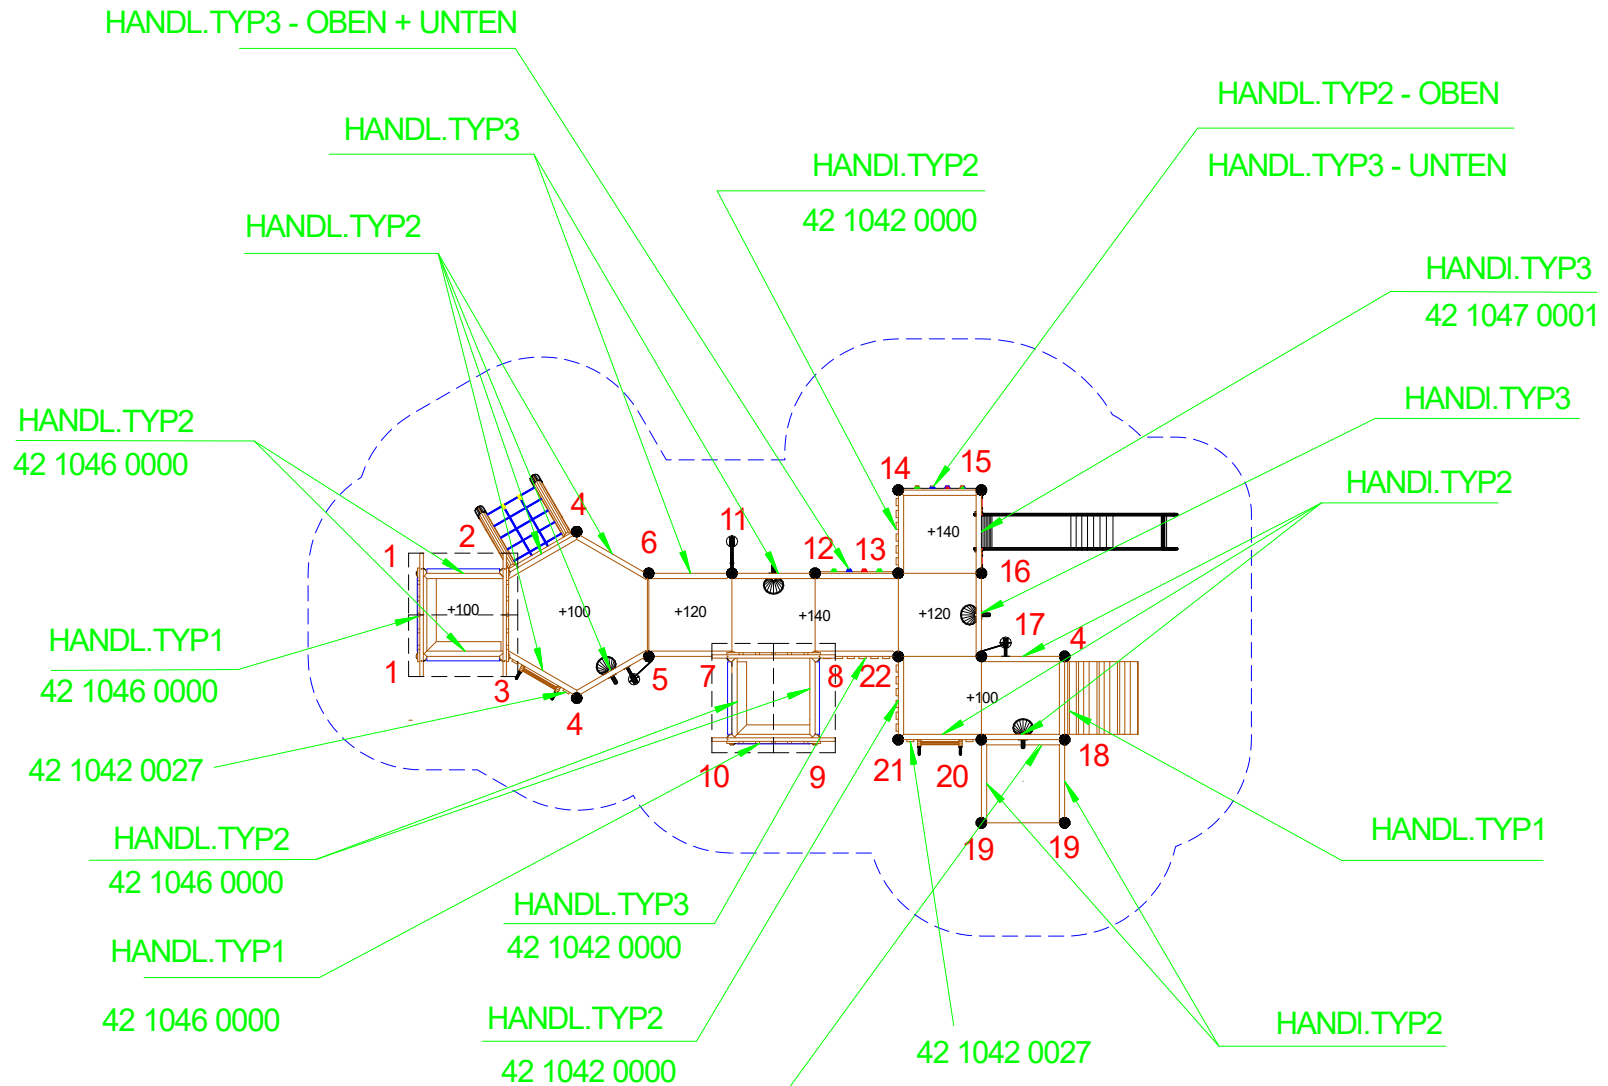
HANDL.TYP3 - OBEN + UNTEN

HANDL.TYP3

HANDI.TYP2
42 1042 0000

HANDL.TYP2 - OBEN
HANDL.TYP3 - UNTEN

HANDL.TYP2

HANDI.TYP3
42 1047 0001

HANDL.TYP2
42 1046 0000

HANDI.TYP3

HANDI.TYP2

HANDL.TYP1
42 1046 0000

42 1042 0027

HANDL.TYP2
42 1046 0000

HANDL.TYP1

42 1046 0000

HANDL.TYP3
42 1042 0000

HANDL.TYP2
42 1042 0000

42 1042 0027

HANDL.TYP1

HANDI.TYP2

1 2 4 6 11 12 13 14 15 +140 16 +100 +100 +120 +140 +120 17 4 1 3 4 5 7 8 22 +100 18 10 9 21 20 19 19